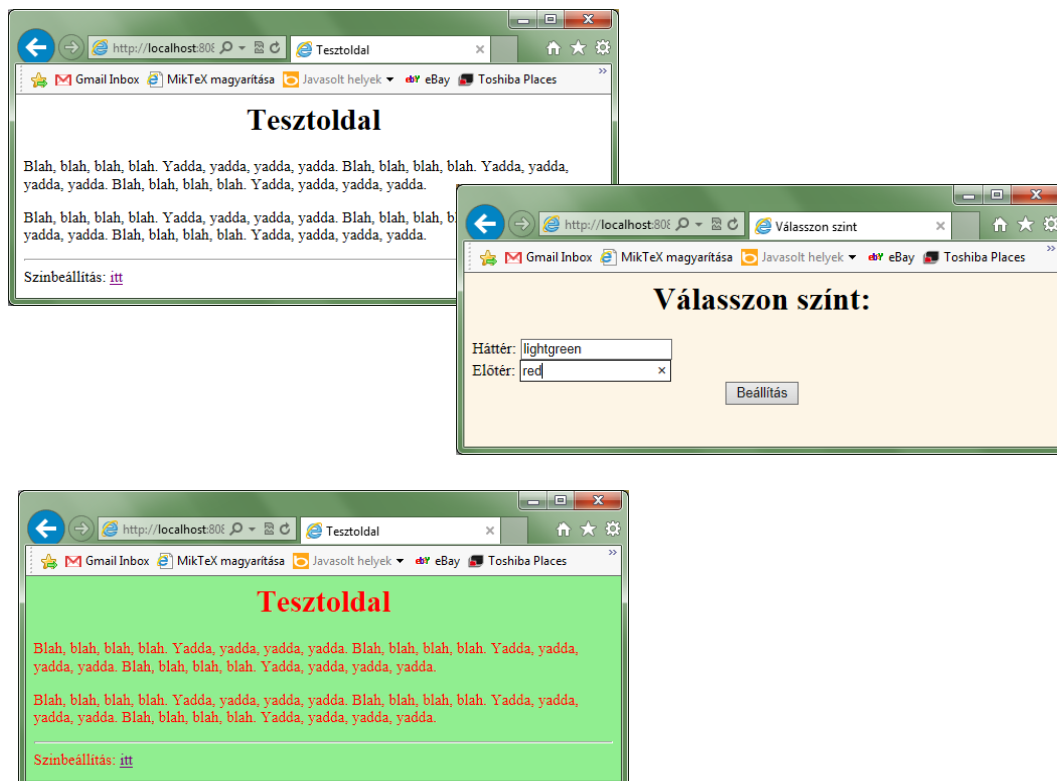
http://localhost:808 Tesztoldal ×

Gmail Inbox MikTeX magyarítása Javasolt helyek eBay Toshiba Places

Tesztoldal

Blah, blah, blah, blah. Yadda, yadda, yadda, yadda. Blah, blah, blah, blah. Yadda, yadda, yadda, yadda. Blah, blah, blah, blah. Yadda, yadda, yadda, yadda.

Blah, blah, blah, blah. Yadda, yadda, yadda, yadda. Blah, blah, blah, b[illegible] yadda, yadda. Blah, blah, blah, blah. Yadda, yadda, yadda, yadda.

Szinbeállítás: itt

http://localhost:808 Válasszon szint ×

Gmail Inbox MikTeX magyarítása Javasolt helyek eBay Toshiba Places

Válasszon színt:

Háttér: lightgreen
Előtér: red ×
Beállítás

http://localhost:808 Tesztoldal ×

Gmail Inbox MikTeX magyarítása Javasolt helyek eBay Toshiba Places

Tesztoldal

Blah, blah, blah, blah. Yadda, yadda, yadda, yadda. Blah, blah, blah, blah. Yadda, yadda, yadda, yadda. Blah, blah, blah, blah. Yadda, yadda, yadda, yadda.

Blah, blah, blah, blah. Yadda, yadda, yadda, yadda. Blah, blah, blah, blah. Yadda, yadda, yadda, yadda. Blah, blah, blah, blah. Yadda, yadda, yadda, yadda.

Szinbeállítás: itt